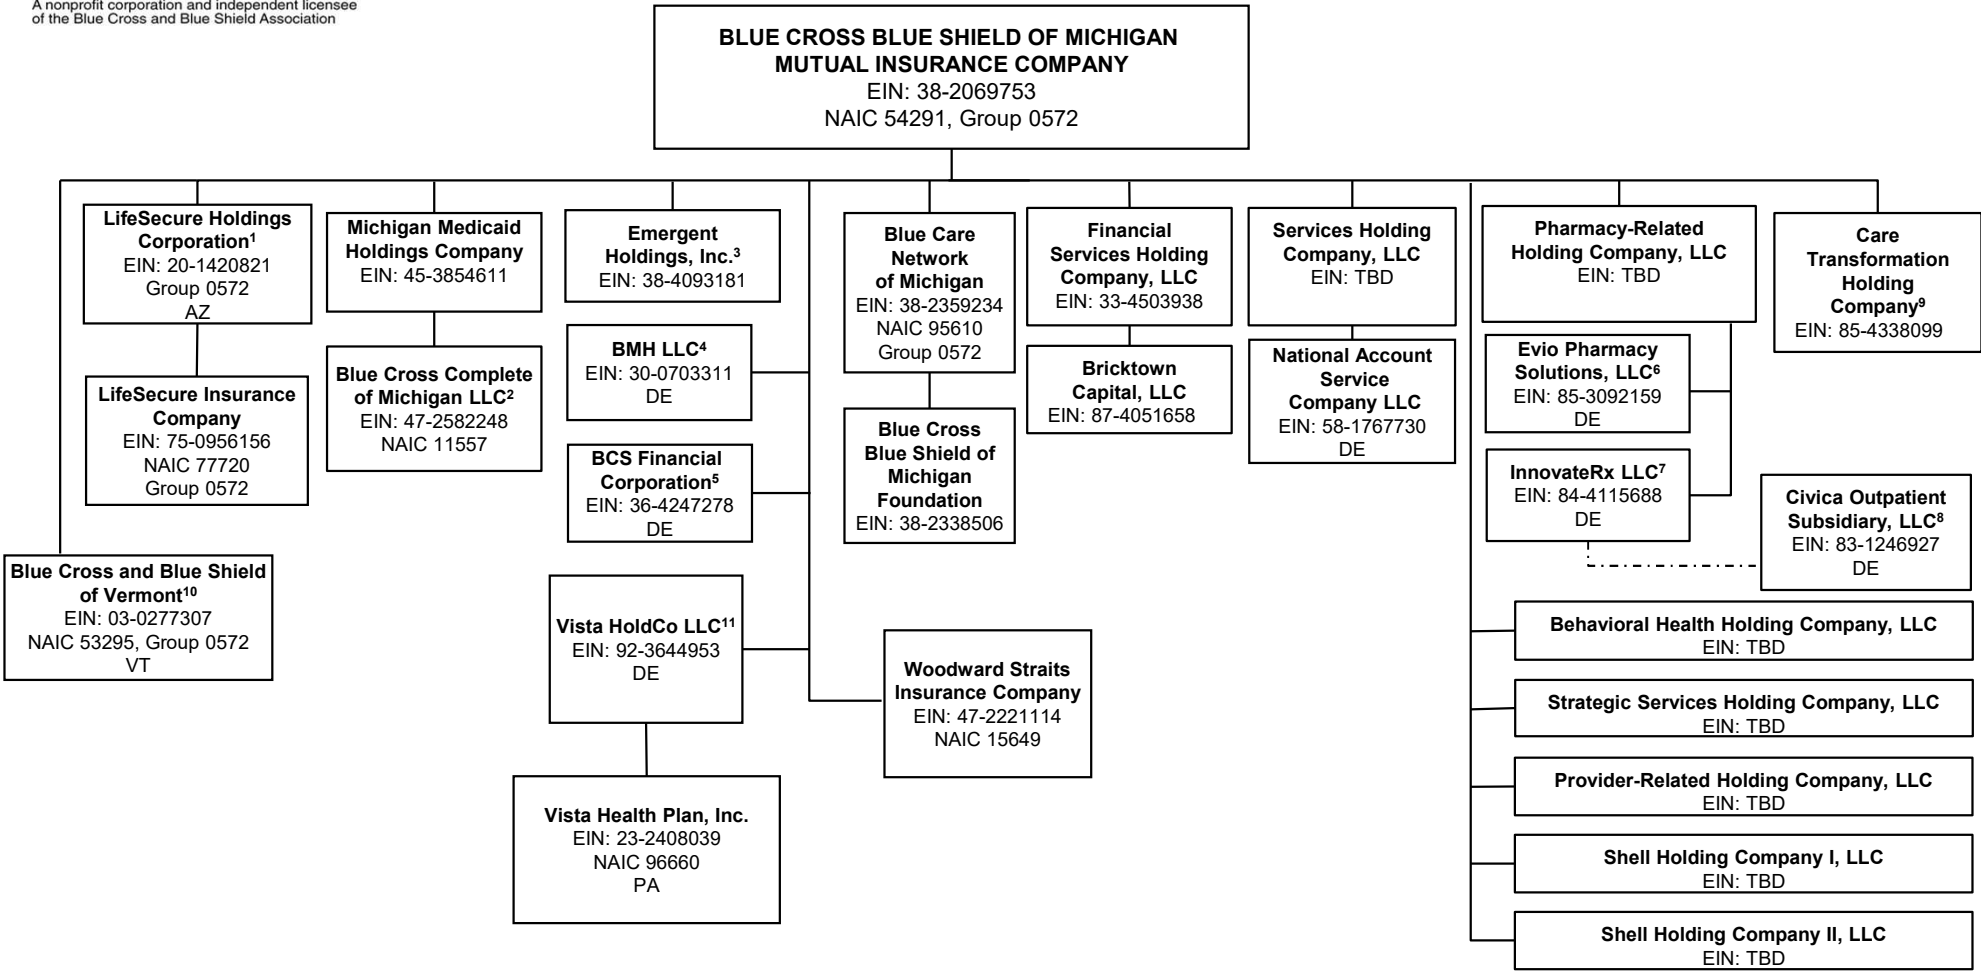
A nonprofit corporation and independent licensee of the Blue Cross and Blue Shield Association

BLUE CROSS BLUE SHIELD OF MICHIGAN MUTUAL INSURANCE COMPANY
EIN: 38-2069753
NAIC 54291, Group 0572

LifeSecure Holdings Corporation$^1$
EIN: 20-1420821
Group 0572
AZ

LifeSecure Insurance Company
EIN: 75-0956156
NAIC 77720
Group 0572

Blue Cross and Blue Shield of Vermont$^{10}$
EIN: 03-0277307
NAIC 53295, Group 0572
VT

Michigan Medicaid Holdings Company
EIN: 45-3854611

Blue Cross Complete of Michigan LLC$^2$
EIN: 47-2582248
NAIC 11557

Emergent Holdings, Inc.$^3$
EIN: 38-4093181

BMH LLC$^4$
EIN: 30-0703311
DE

BCS Financial Corporation$^5$
EIN: 36-4247278
DE

Vista HoldCo LLC$^{11}$
EIN: 92-3644953
DE

Vista Health Plan, Inc.
EIN: 23-2408039
NAIC 96660
PA

Blue Care Network of Michigan
EIN: 38-2359234
NAIC 95610
Group 0572

Blue Cross Blue Shield of Michigan Foundation
EIN: 38-2338506

Woodward Straits Insurance Company
EIN: 47-2221114
NAIC 15649

Financial Services Holding Company, LLC
EIN: 33-4503938

Bricktown Capital, LLC
EIN: 87-4051658

Services Holding Company, LLC
EIN: TBD

National Account Service Company LLC
EIN: 58-1767730
DE

Pharmacy-Related Holding Company, LLC
EIN: TBD

Evio Pharmacy Solutions, LLC$^6$
EIN: 85-3092159
DE

InnovateRx LLC$^7$
EIN: 84-4115688
DE

Civica Outpatient Subsidiary, LLC$^8$
EIN: 83-1246927
DE

Care Transformation Holding Company$^9$
EIN: 85-4338099

Behavioral Health Holding Company, LLC
EIN: TBD

Strategic Services Holding Company, LLC
EIN: TBD

Provider-Related Holding Company, LLC
EIN: TBD

Shell Holding Company I, LLC
EIN: TBD

Shell Holding Company II, LLC
EIN: TBD